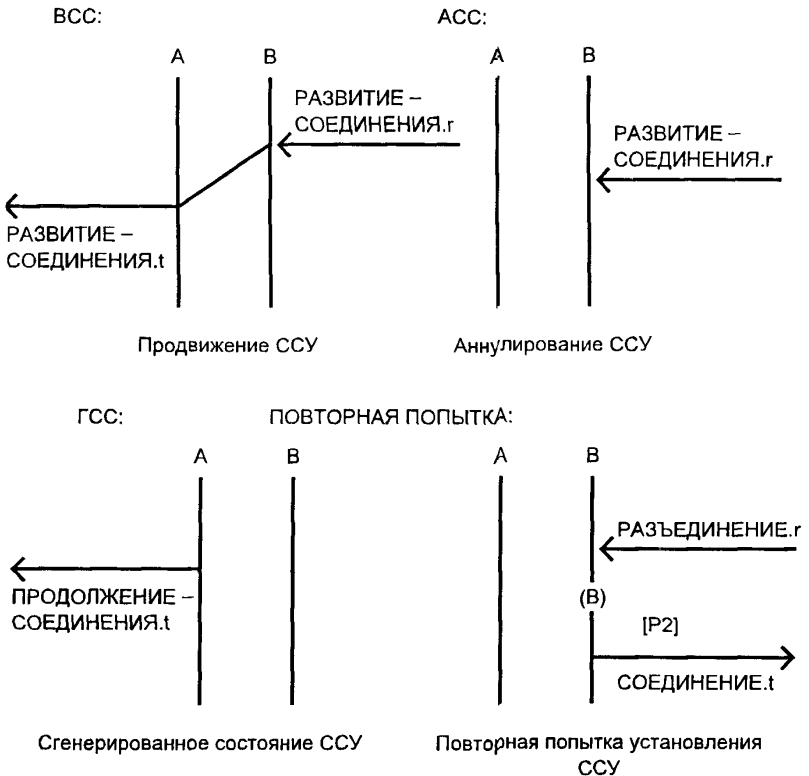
ВСС:

A B

РАЗВИТИЕ – СОЕДИНЕНИЯ.r

РАЗВИТИЕ – СОЕДИНЕНИЯ.t

Продвижение ССУ

АСС:

A B

РАЗВИТИЕ – СОЕДИНЕНИЯ.r

Аннулирование ССУ

ГСС:

A B

ПРОДОЛЖЕНИЕ – СОЕДИНЕНИЯ.t

Сгенерированное состояние ССУ

ПОВТОРНАЯ ПОПЫТКА:

A B

РАЗЪЕДИНЕНИЕ.r

(B)

[P2]

СОЕДИНЕНИЕ.t

Повторная попытка установления ССУ